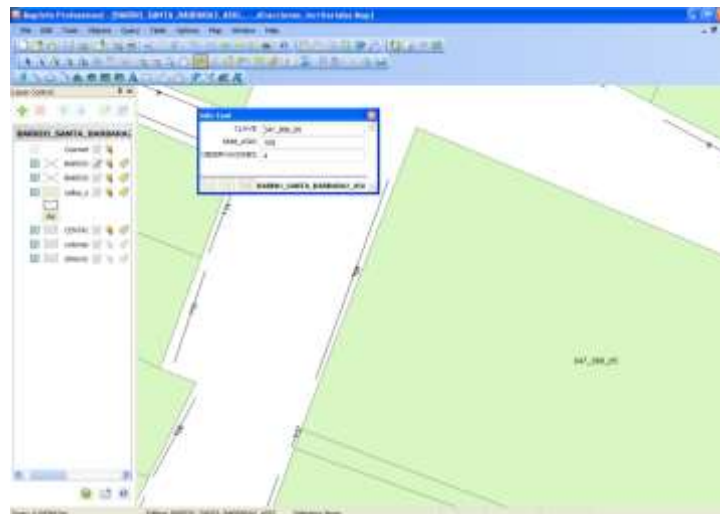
Map Info Professional - [BARRIO_SANTA_BARBARA_ASIG... ,Elecciones_territoriales Map]

File Edit Tools Objects Query Table Options Map Window Help

Layer Control

BARRIO_SANTA_BARBARA

Cosmetic

BARRIO

BARRIO

Calles_2

CENTRO

Lineas

Manzanas

Info Tool

CLAVE 347_286_20

DIGIT_ASIG 101

OBSERVACIONES 4

BARRIO_SANTA_BARBARA_ASI

347_286_20

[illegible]